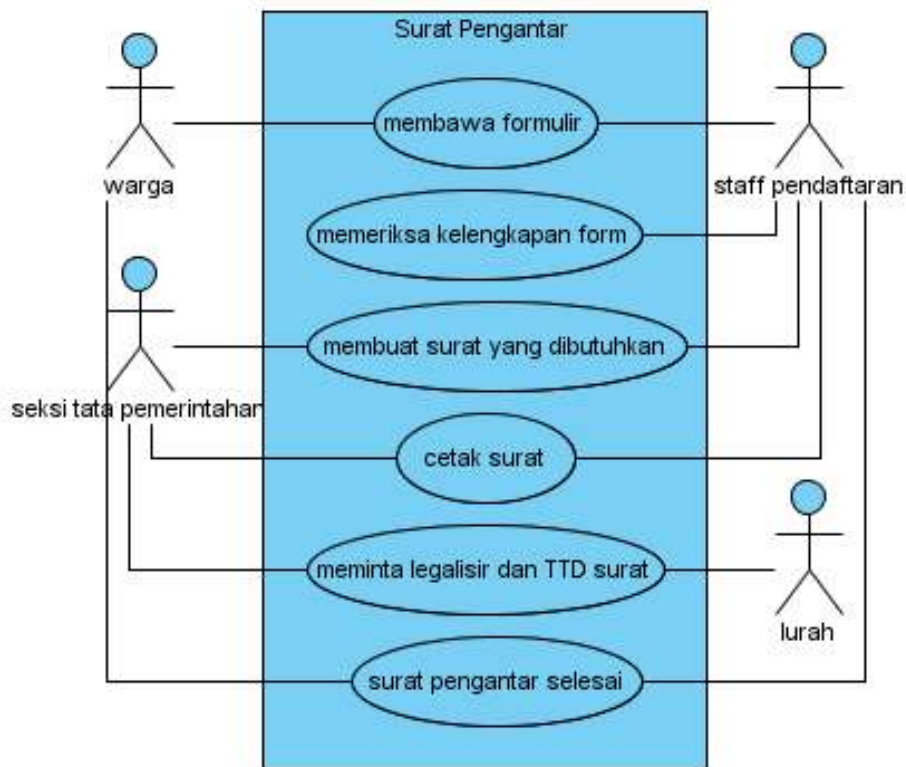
Surat Pengantar

warga

staff pendaftaran

seksi tata pemerintahan

lurah

membawa formulir

memeriksa kelengkapan form

membuat surat yang dibutuhkan

cetak surat

meminta legalisir dan TTD surat

surat pengantar selesai